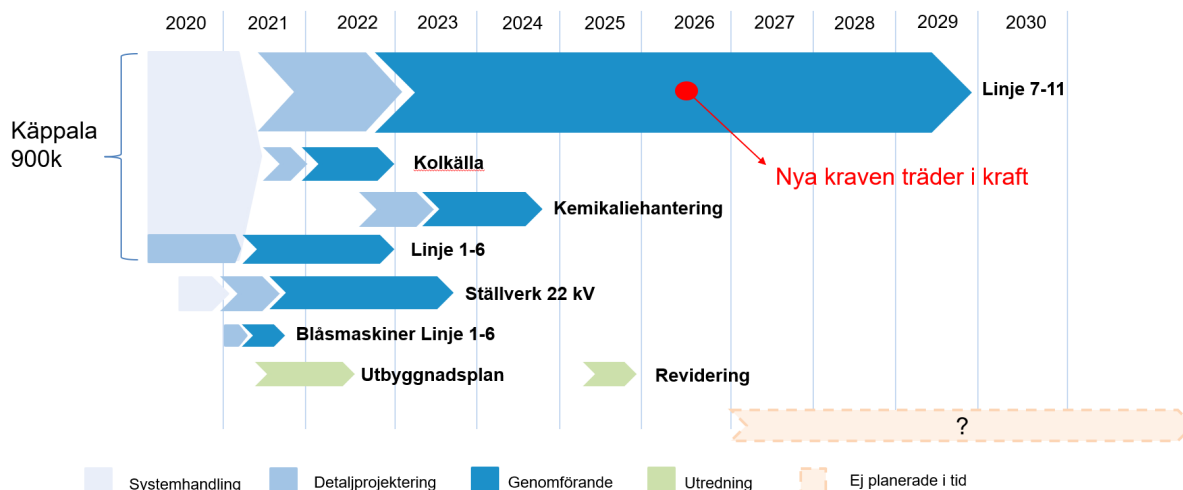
2020 2021 2022 2023 2024 2025 2026 2027 2028 2029 2030

Käppala 900k

Linje 7-11

Nya kraven träder i kraft

Kolkälla

Kemikaliehantering

Linje 1-6

Ställverk 22 kV

Blåsmaskiner Linje 1-6

Utbyggnadsplan

Revidering

?

Systemhandling
Detaljprojektering
Genomförande
Utredning
Ej planerade i tid